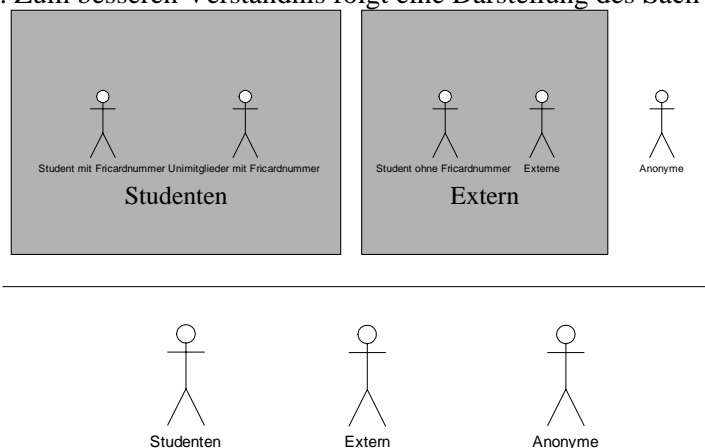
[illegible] Zum besseren Verständnis folgt eine Darstellung des Sach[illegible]

Student mit Fricardnummer Unimitglieder mit Fricardnummer

Studenten

Student ohne Fricardnummer Externe

Extern

Anonyme

Studenten

Extern

Anonyme